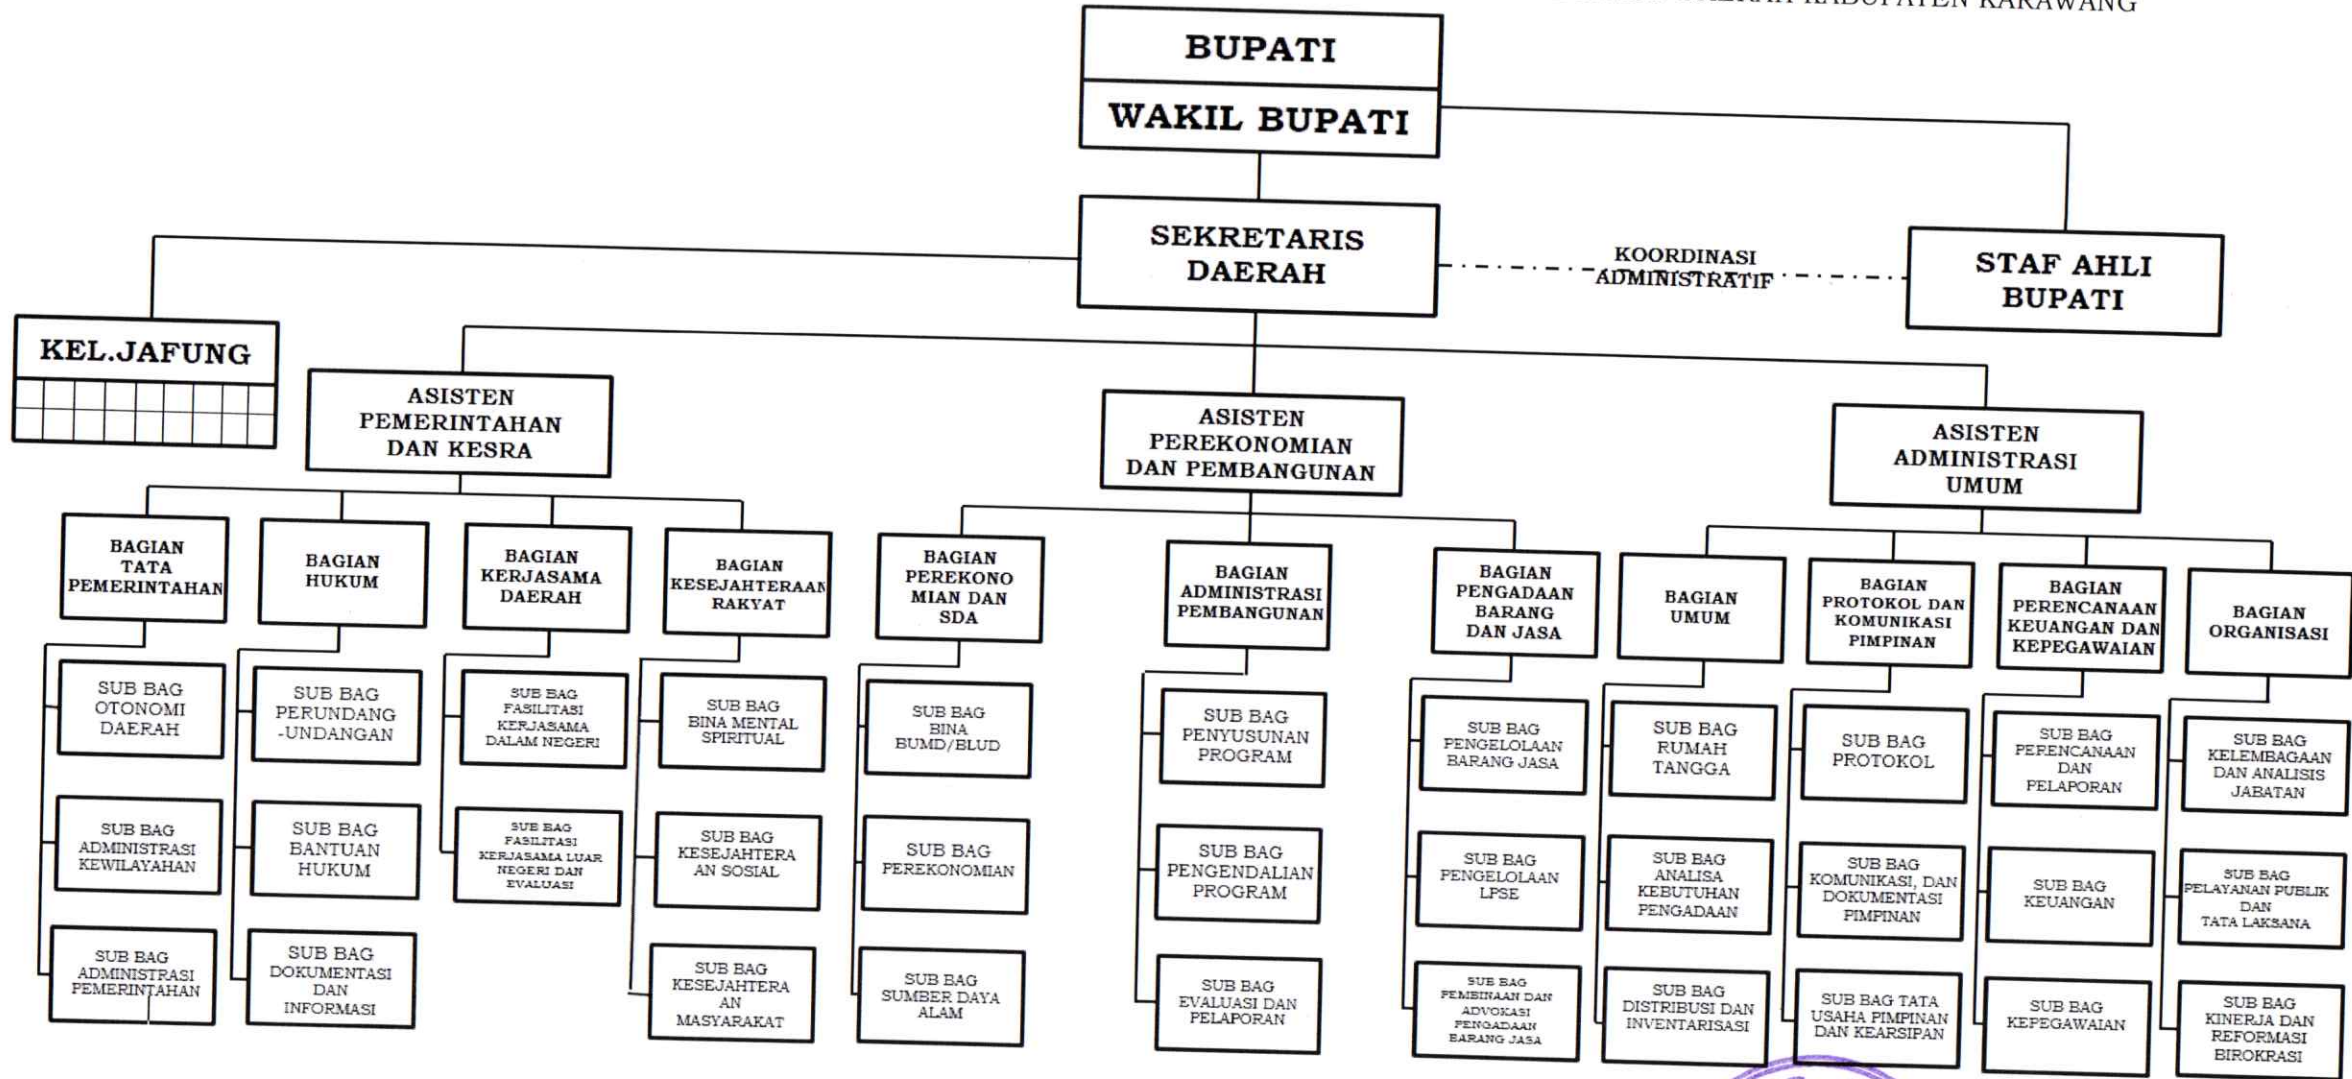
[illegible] KABUPATEN KARAWANG

BUPATI

WAKIL BUPATI

SEKRETARIS DAERAH

KOORDINASI ADMINISTRATIF

STAF AHLI BUPATI

KEL.JAFUNG

ASISTEN PEMERINTAHAN DAN KESRA

ASISTEN PEREKONOMIAN DAN PEMBANGUNAN

ASISTEN ADMINISTRASI UMUM

BAGIAN TATA PEMERINTAHAN

SUB BAG OTONOMI DAERAH

SUB BAG ADMINISTRASI KEWILAYAHAN

SUB BAG ADMINISTRASI PEMERINTAHAN

BAGIAN HUKUM

SUB BAG PERUNDANG -UNDANGAN

SUB BAG BANTUAN HUKUM

SUB BAG DOKUMENTASI DAN INFORMASI

BAGIAN KERJASAMA DAERAH

SUB BAG FASILITASI KERJASAMA DALAM NEGERI

SUB BAG FASILITASI KERJASAMA LUAR NEGERI DAN EVALUASI

BAGIAN KESEJAHTERAAN RAKYAT

SUB BAG BINA MENTAL SPIRITUAL

SUB BAG KESEJAHTERA AN SOSIAL

SUB BAG KESEJAHTERA AN MASYARAKAT

BAGIAN PEREKONO MIAN DAN SDA

SUB BAG BINA BUMD/BLUD

SUB BAG PEREKONOMIAN

SUB BAG SUMBER DAYA ALAM

BAGIAN ADMINISTRASI PEMBANGUNAN

SUB BAG PENYUSUNAN PROGRAM

SUB BAG PENGENDALIAN PROGRAM

SUB BAG EVALUASI DAN PELAPORAN

BAGIAN PENGADAAN BARANG DAN JASA

SUB BAG PENGELOLAAN BARANG JASA

SUB BAG PENGELOLAAN LPSE

SUB BAG PEMBINAAN DAN ADVOKASI PENGADAAN BARANG JASA

BAGIAN UMUM

SUB BAG RUMAH TANGGA

SUB BAG ANALISA KEBUTUHAN PENGADAAN

SUB BAG DISTRIBUSI DAN INVENTARISASI

BAGIAN PROTOKOL DAN KOMUNIKASI PIMPINAN

SUB BAG PROTOKOL

SUB BAG KOMUNIKASI, DAN DOKUMENTASI PIMPINAN

SUB BAG TATA USAHA PIMPINAN DAN KEARSIPAN

BAGIAN PERENCANAAN KEUANGAN DAN KEPEGAWAIAN

SUB BAG PERENCANAAN DAN PELAPORAN

SUB BAG KEUANGAN

SUB BAG KEPEGAWAIAN

BAGIAN ORGANISASI

SUB BAG KELEMBAGAAN DAN ANALISIS JABATAN

SUB BAG PELAYANAN PUBLIK DAN TATA LAKSANA

SUB BAG KINERJA DAN REFORMASI BIROKRASI